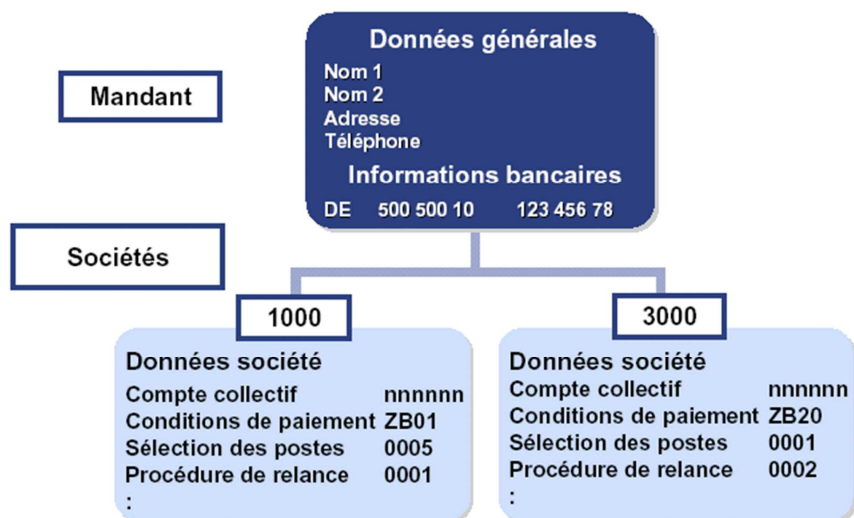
Mandant

Données générales
Nom 1
Nom 2
Adresse
Téléphone
Informations bancaires
DE 500 500 10 123 456 78

Sociétés

1000
Données société
Compte collectif nnnnnn
Conditions de paiement ZB01
Sélection des postes 0005
Procédure de relance 0001
:

3000
Données société
Compte collectif nnnnnn
Conditions de paiement ZB20
Sélection des postes 0001
Procédure de relance 0002
: